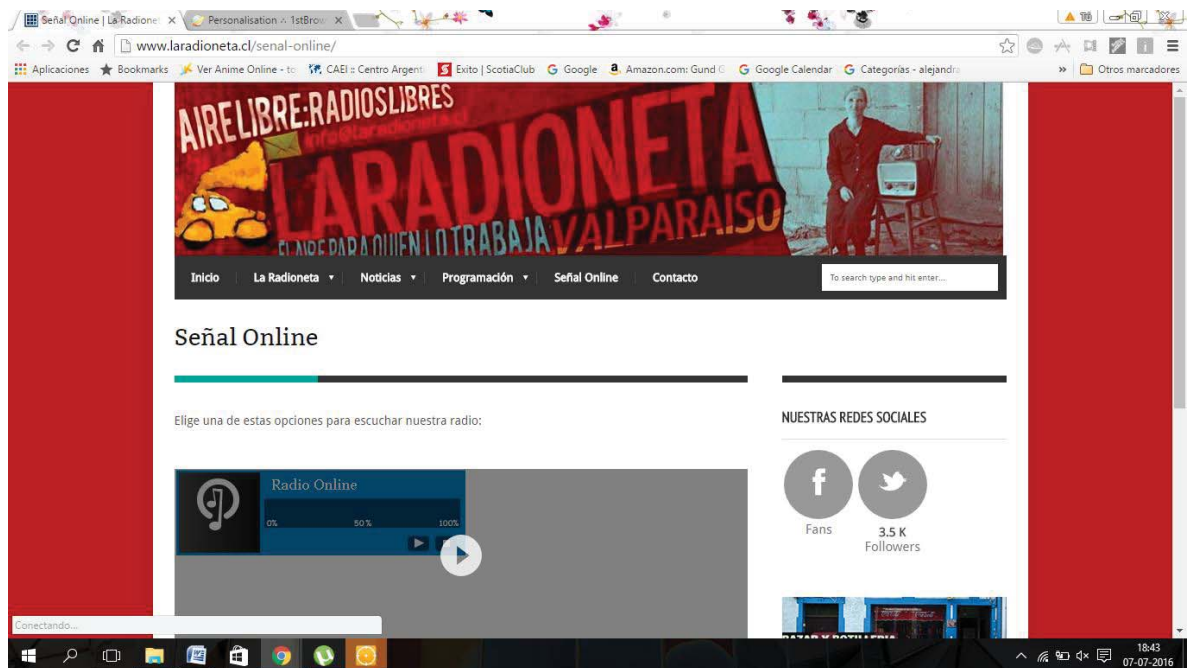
Señal Online | La Radione ×
Personalisation ∧ 1stBrow ×
www.laradioneta.cl/senal-online/
Aplicaciones
Bookmarks
Ver Anime Online - to
CAEI :: Centro Argent
Exito | ScotiaClub
Google
Amazon.com: Gund G
Google Calendar
Categorías - alejandra
»
Otros marcadores

AIRELIBRE:RADIOSLIBRES
info@laradioneta.cl
LARADIONETA
EL AIRE PARA QUIEN LO TRABAJA
VALPARAISO

Inicio
La Radioneta ▼
Noticias ▼
Programación ▼
Señal Online
Contacto
To search type and hit enter...

Señal Online

Elige una de estas opciones para escuchar nuestra radio:

Radio Online
0%
50%
100%

NUESTRAS REDES SOCIALES

Fans

3.5 K
Followers

BAZAR Y BOTILLERIA

Conectando...

18:43
07-07-2016